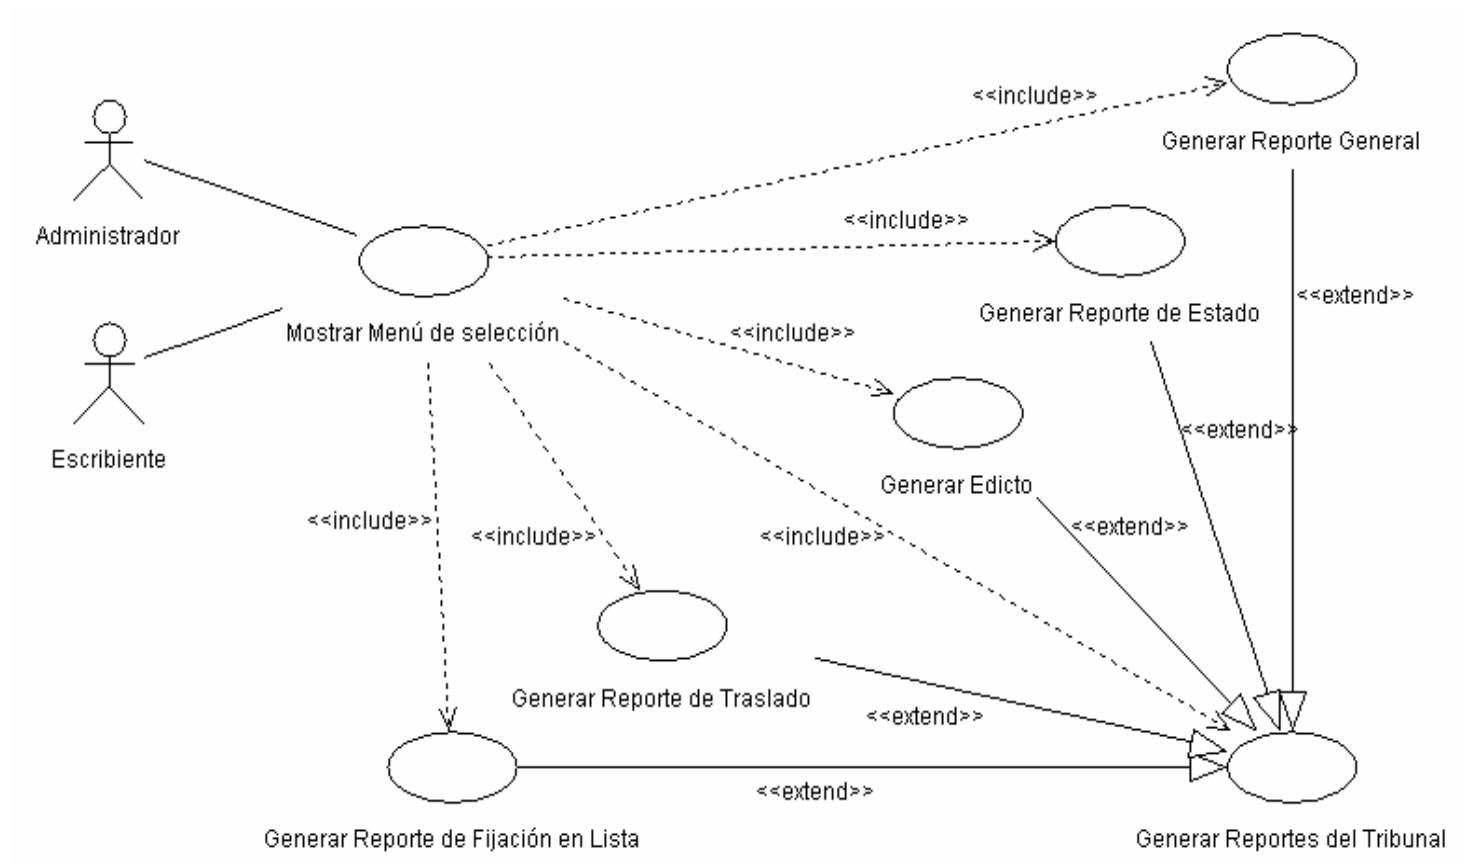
<<include>>

Generar Reporte General

Administrador

<<include>>

Generar Reporte de Estado

<<extend>>

Escribiente

Mostrar Menú de selección

<<include>>

<<extend>>

Generar Edicto

<<extend>>

<<include>>

<<include>>

<<include>>

Generar Reporte de Traslado

<<extend>>

<<extend>>

Generar Reporte de Fijación en Lista

Generar Reportes del Tribunal